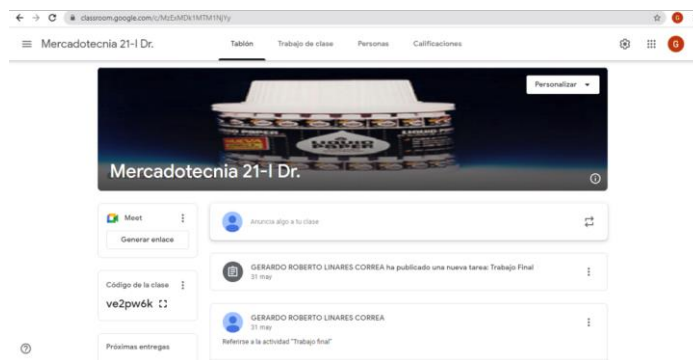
classroom.google.com/c/MzExMDk1MTM1NjYy

Mercadotecnia 21-I Dr.

Tablón
Trabajo de clase
Personas
Calificaciones

G

Personalizar

Mercadotecnia 21-I Dr.

Meet
Generar enlace

Anuncia algo a tu clase

Código de la clase
ve2pw6k

GERARDO ROBERTO LINARES CORREA ha publicado una nueva tarea: Trabajo Final
31 may

GERARDO ROBERTO LINARES CORREA
31 may
Referirse a la actividad "Trabajo final"

Próximas entregas